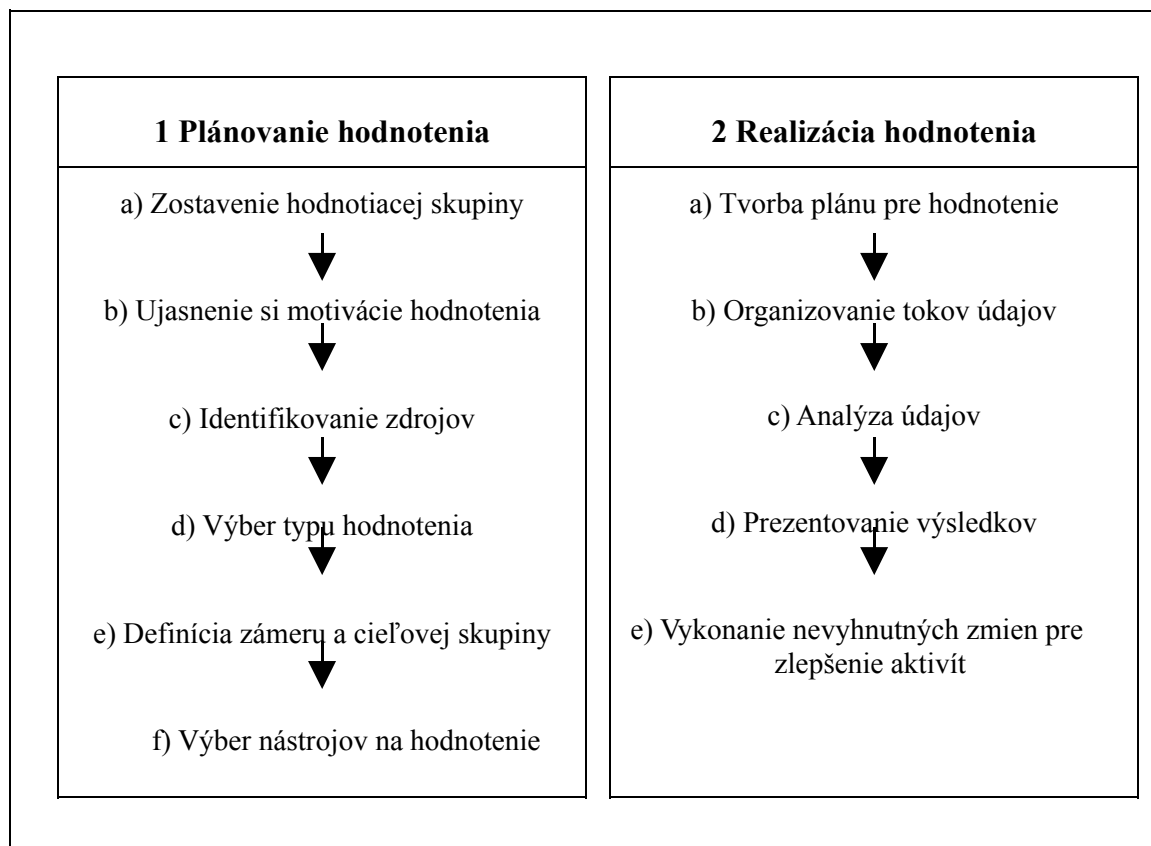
1 Plánovanie hodnotenia

a) Zostavenie hodnotiacej skupiny

b) Ujasnenie si motivácie hodnotenia

c) Identifikovanie zdrojov

d) Výber typu hodnotenia

e) Definícia zámeru a cieľovej skupiny

f) Výber nástrojov na hodnotenie

2 Realizácia hodnotenia

a) Tvorba plánu pre hodnotenie

b) Organizovanie tokov údajov

c) Analýza údajov

d) Prezentovanie výsledkov

e) Vykonanie nevyhnutných zmien pre zlepšenie aktivít